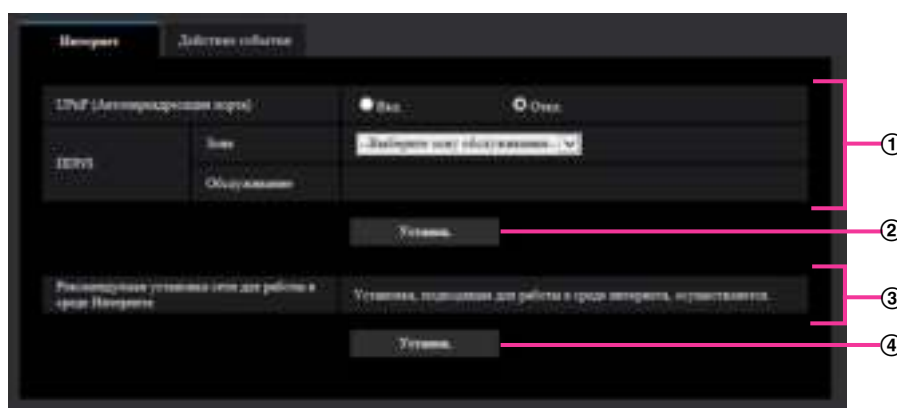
Интернет

Действие события

UPnP (Автопереадресация порта)

Вкл.

Откл.

DDNS

Зона

--Выберите зону обслуживания--

Обслуживание

Установ.

①

②

Рекомендуемая установка сети для работы в среде Интернета

Установка, подходящая для работы в среде интернета, осуществляется.

Установ.

③

④